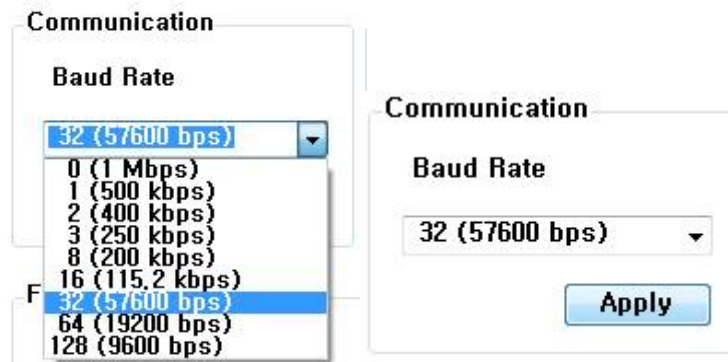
Communication

Baud Rate

32 (57600 bps)

0 (1 Mbps)
1 (500 kbps)
2 (400 kbps)
3 (250 kbps)
8 (200 kbps)
16 (115.2 kbps)
32 (57600 bps)
64 (19200 bps)
128 (9600 bps)

F

Communication

Baud Rate

32 (57600 bps)

Apply